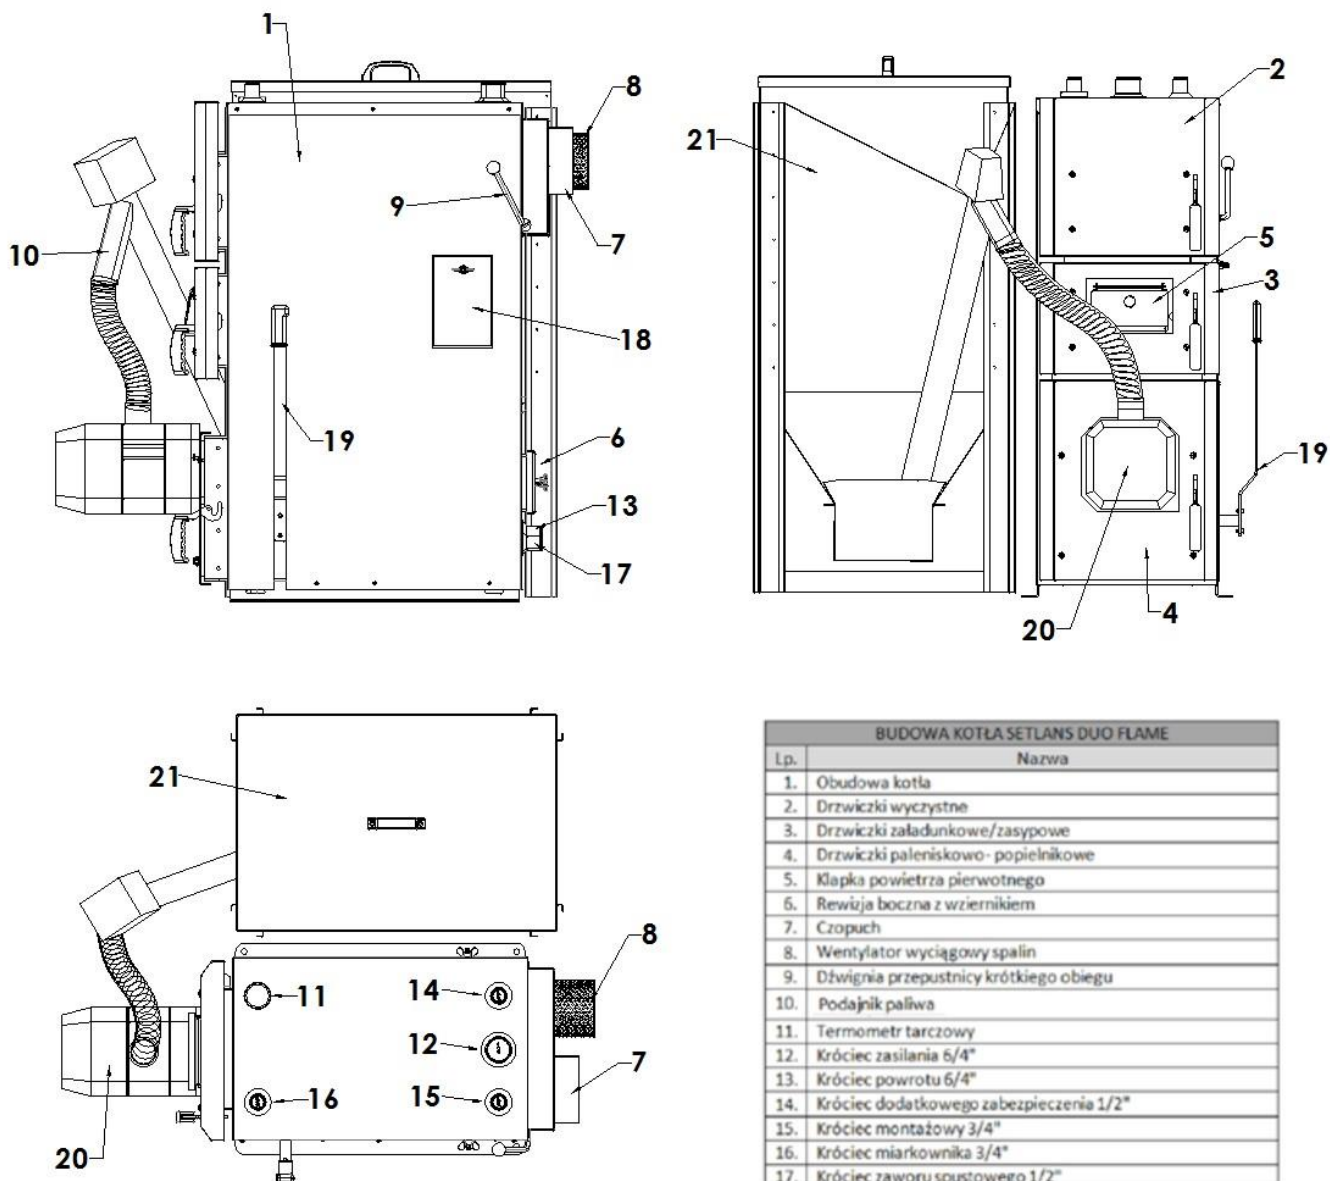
1
8
9
7
10
18
19
6
13
17

21
2
5
3
19
20
4

21
8
11
14
12
7
16
15
20

| BUDOWA KOTŁA SETLANS DUO FLAME | |
|---|---|
| Lp. | Nazwa |
| 1. | Obudowa kotła |
| 2. | Drzwiczki wyczystne |
| 3. | Drzwiczki załadunkowe/zasypowe |
| 4. | Drzwiczki paleniskowo- popielnikowe |
| 5. | Klapka powietrza pierwotnego |
| 6. | Rewizja boczna z wziernikiem |
| 7. | Czopuch |
| 8. | Wentylator wyciągowy spalin |
| 9. | Dźwignia przepustnicy krótkiego obiegu |
| 10. | Podajnik paliwa |
| 11. | Termometr tarczowy |
| 12. | Króciec zasilania 6/4" |
| 13. | Króciec powrotu 6/4" |
| 14. | Króciec dodatkowego zabezpieczenia 1/2" |
| 15. | Króciec montażowy 3/4" |
| 16. | Króciec miarkownika 3/4" |
| 17. | Króciec zaworu spustowego 1/2" |